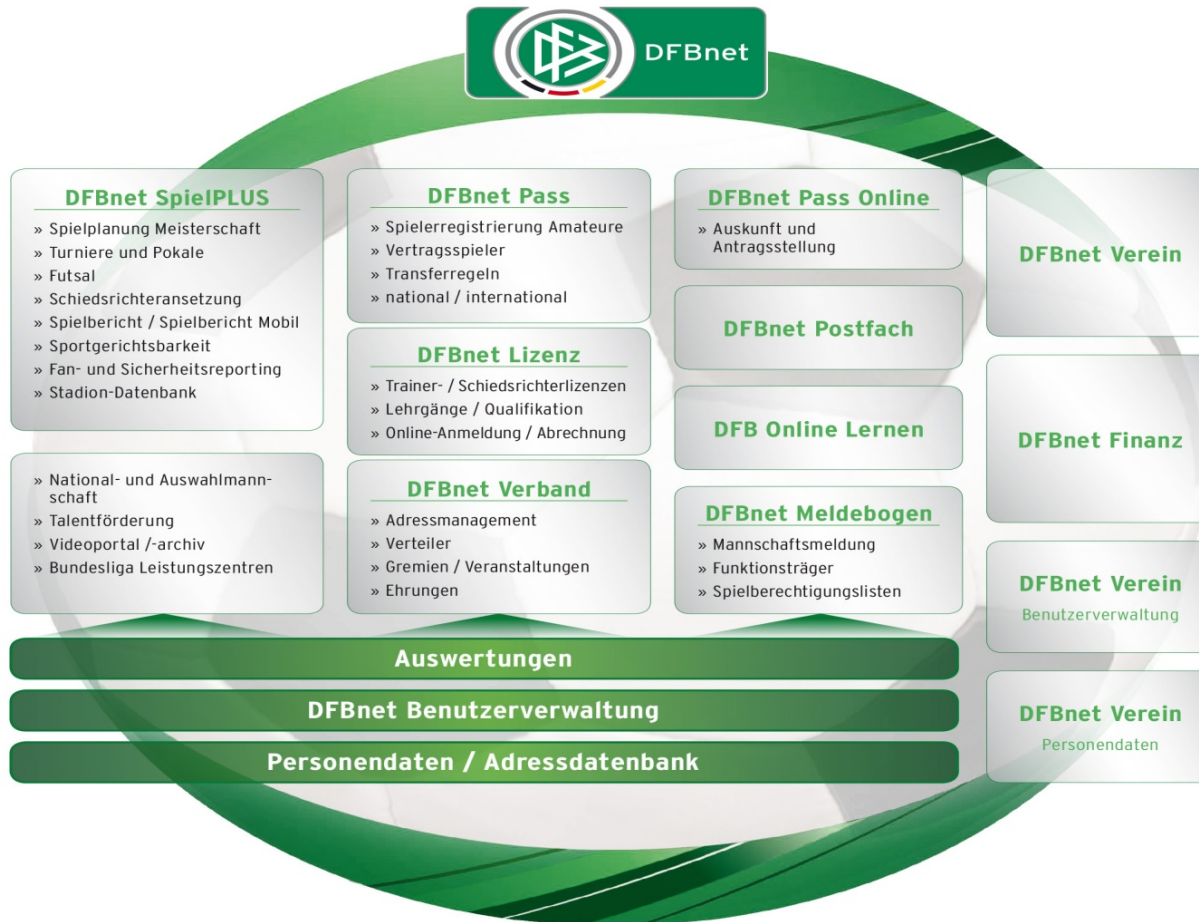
DFB DFBnet

DFBnet SpielPLUS
» Spielplanung Meisterschaft
» Turniere und Pokale
» Futsal
» Schiedsrichteransetzung
» Spielbericht / Spielbericht Mobil
» Sportgerichtsbarkeit
» Fan- und Sicherheitsreporting
» Stadion-Datenbank

» National- und Auswahlmannschaft
» Talentförderung
» Videoportal /-archiv
» Bundesliga Leistungszentren

DFBnet Pass
» Spielerregistrierung Amateure
» Vertragsspieler
» Transferregeln
» national / international

DFBnet Lizenz
» Trainer- / Schiedsrichterlizenzen
» Lehrgänge / Qualifikation
» Online-Anmeldung / Abrechnung

DFBnet Verband
» Adressmanagement
» Verteiler
» Gremien / Veranstaltungen
» Ehrungen

DFBnet Pass Online
» Auskunft und Antragsstellung

DFBnet Postfach

DFB Online Lernen

DFBnet Meldebogen
» Mannschaftsmeldung
» Funktionsträger
» Spielberechtigungslisten

DFBnet Verein

DFBnet Finanz

DFBnet Verein
Benutzerverwaltung

DFBnet Verein
Personendaten

Auswertungen

DFBnet Benutzerverwaltung

Personendaten / Adressdatenbank